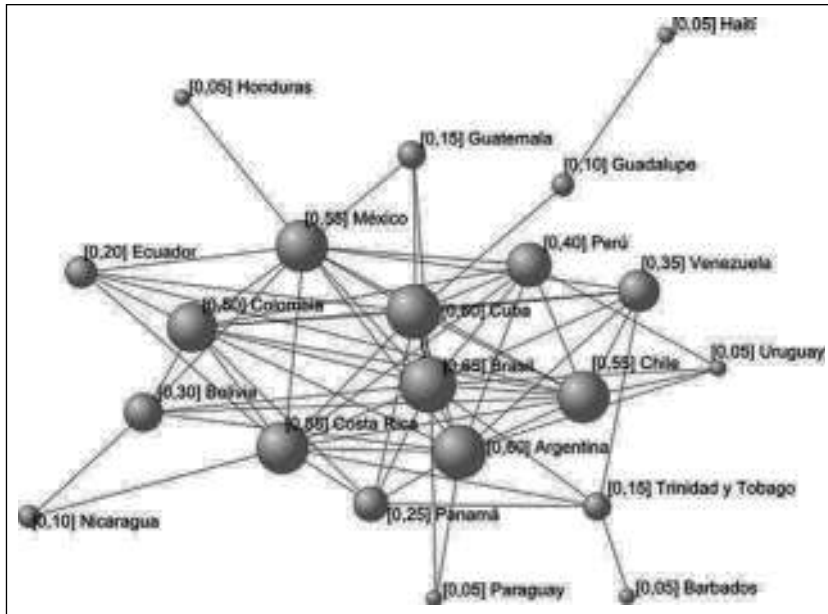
[0,05] Haiti

[0,05] Honduras

[0,15] Guatemala

[0,10] Guadalupe

[0,58] México

[0,20] Ecuador

[0,40] Perú

[0,35] Venezuela

[0,60] Colombia

[0,60] Cuba

[0,05] Uruguay

[0,65] Brasil

[0,55] Chile

[0,30] Bolivia

[0,55] Costa Rica

[0,60] Argentina

[0,15] Trinidad y Tobago

[0,10] Nicaragua

[0,25] Panamá

[0,05] Paraguay

[0,05] Barbados